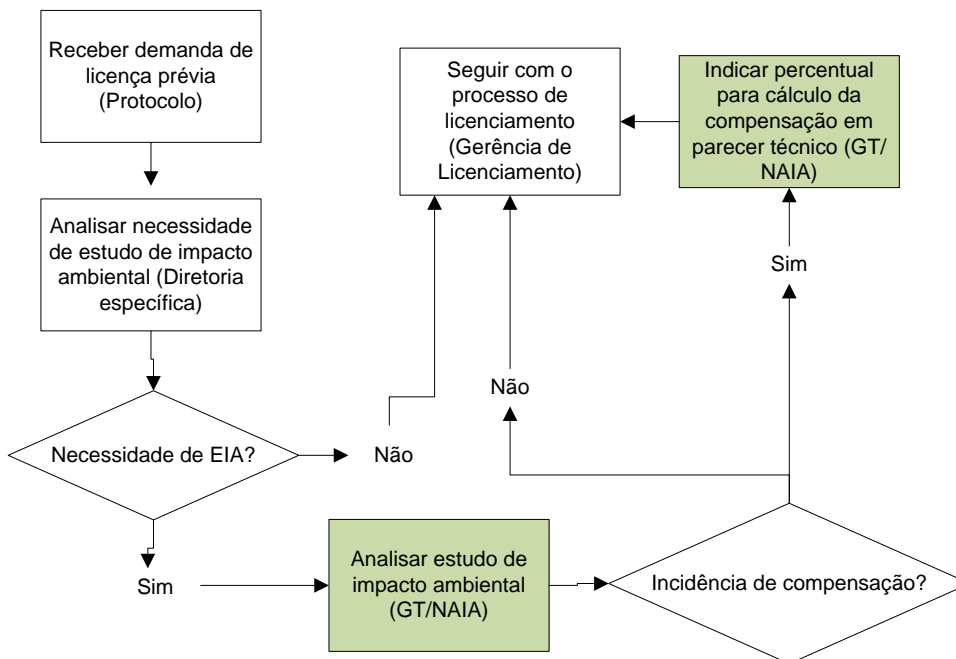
Receber demanda de licença prévia (Protocolo)

Analisar necessidade de estudo de impacto ambiental (Diretoria específica)

Necessidade de EIA?

Não

Sim

Analisar estudo de impacto ambiental (GT/NAIA)

Incidência de compensação?

Não

Sim

Seguir com o processo de licenciamento (Gerência de Licenciamento)

Indicar percentual para cálculo da compensação em parecer técnico (GT/ NAIA)